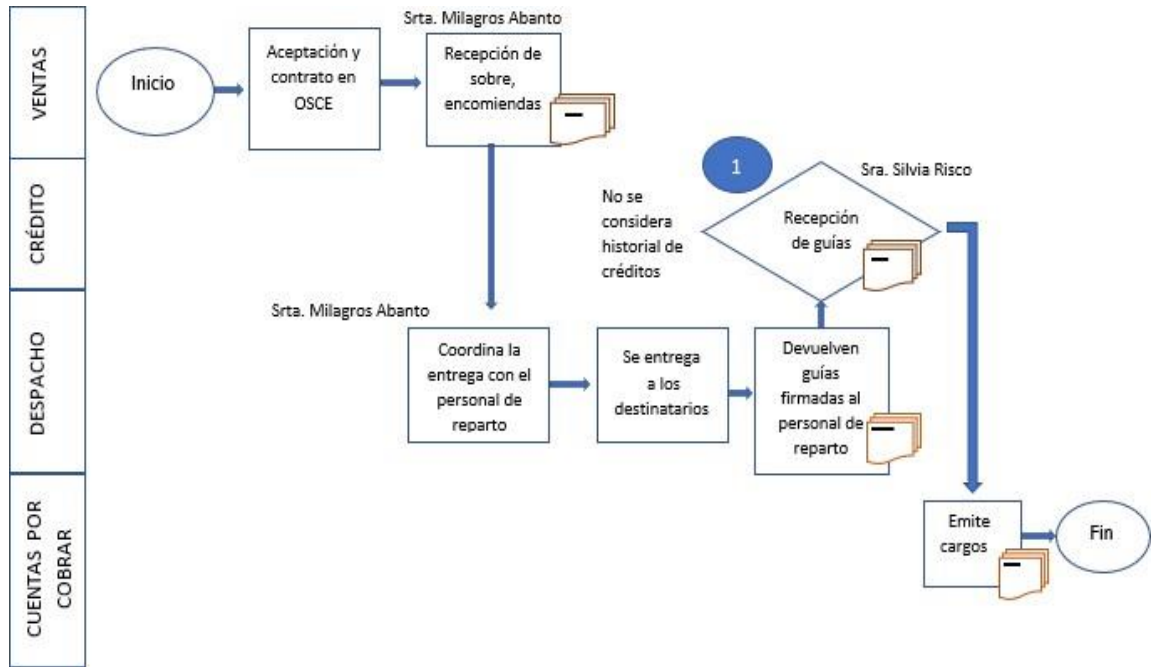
VENTAS

CRÉDITO

DESPACHO

CUENTAS POR COBRAR

Inicio

Aceptación y contrato en OSCE

Srta. Milagros Abanto

Recepción de sobre, encomiendas

1

Sra. Silvia Risco

No se considera historial de créditos

Recepción de guías

Srta. Milagros Abanto

Coordina la entrega con el personal de reparto

Se entrega a los destinatarios

Devuelven guías firmadas al personal de reparto

Emite cargos

Fin